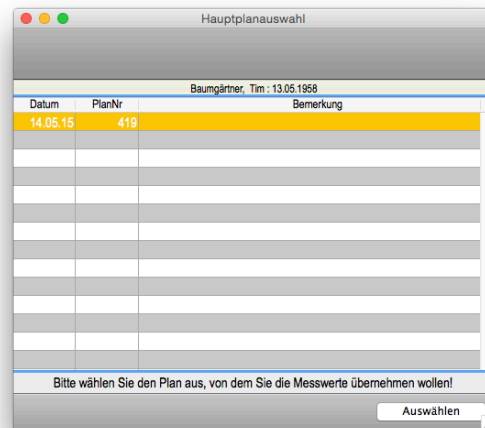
Hauptplanauswahl

Baumgärtner, Tim : 13.05.1958

| Datum | PlanNr | Bemerkung |
|---|---|---|
| 14.05.15 | 419 | |

Bitte wählen Sie den Plan aus, von dem Sie die Messwerte übernehmen wollen!

Auswählen